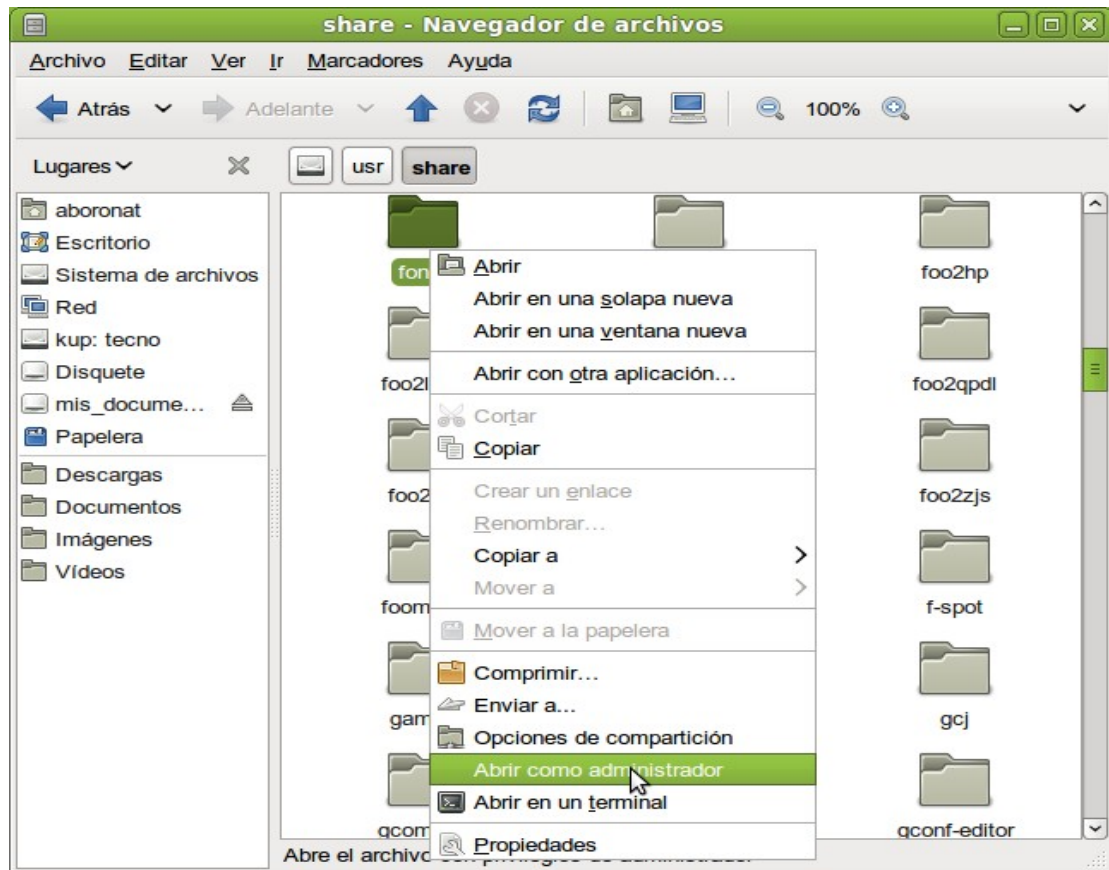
share - Navegador de archivos

Archivo Editar Ver Ir Marcadores Ayuda

Atrás Adelante 100%

Lugares

usr share

aboronat
Escritorio
Sistema de archivos
Red
kup: tecno
Disquete
mis_docume...
Papelera
Descargas
Documentos
Imágenes
Vídeos

fon
foo2hp
foo2l
foo2qpdl
foo2
foo2zjs
foom
f-spot
gam
gcj
gcom
gconf-editor

Abrir
Abrir en una solapa nueva
Abrir en una ventana nueva
Abrir con otra aplicación...
Cortar
Copiar
Crear un enlace
Renombrar...
Copiar a
Mover a
Mover a la papelera
Comprimir...
Enviar a...
Opciones de compartición
Abrir como administrador
Abrir en un terminal
Propiedades

Abre el archivo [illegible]